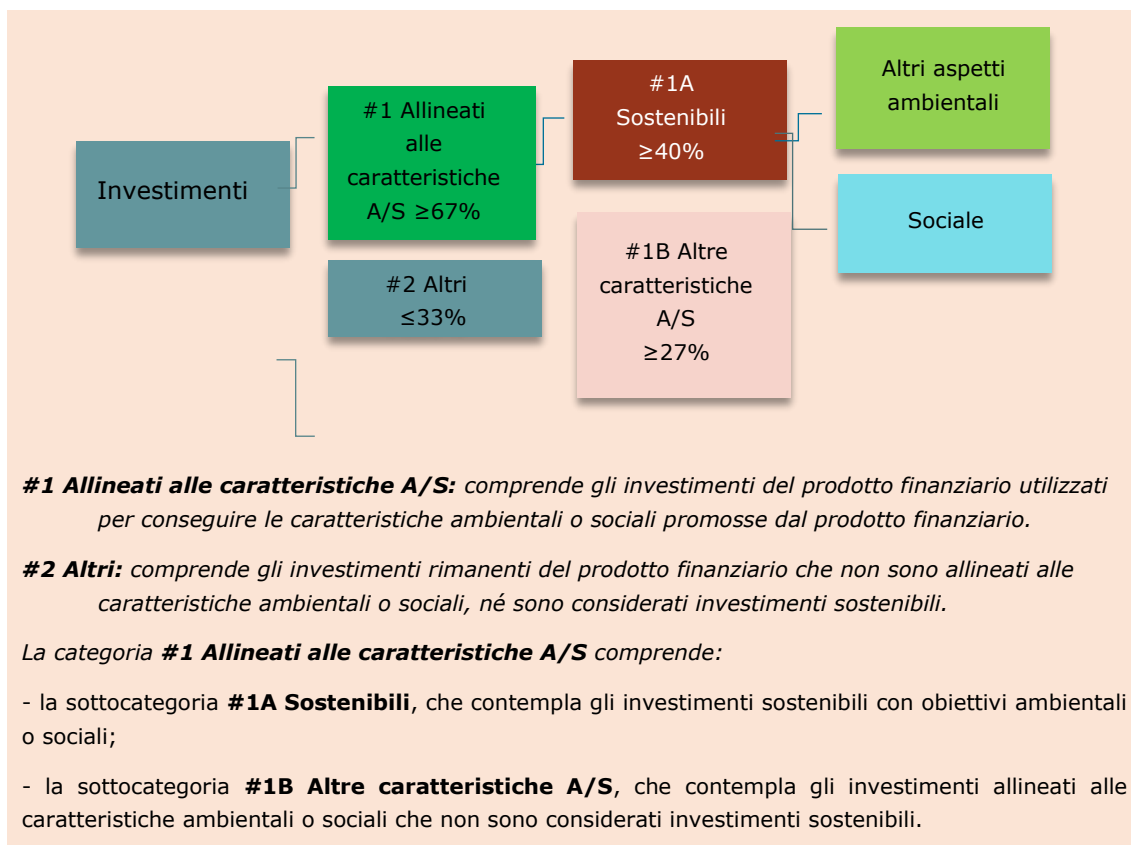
Investimenti

#1 Allineati alle caratteristiche A/S ≥67%

#2 Altri ≤33%

#1A Sostenibili ≥40%

#1B Altre caratteristiche A/S ≥27%

Altri aspetti ambientali

Sociale

***#1 Allineati alle caratteristiche A/S:*** *comprende gli investimenti del prodotto finanziario utilizzati per conseguire le caratteristiche ambientali o sociali promosse dal prodotto finanziario.*

***#2 Altri:*** *comprende gli investimenti rimanenti del prodotto finanziario che non sono allineati alle caratteristiche ambientali o sociali, né sono considerati investimenti sostenibili.*

*La categoria **#1 Allineati alle caratteristiche A/S** comprende:*

- la sottocategoria **#1A Sostenibili**, che contempla gli investimenti sostenibili con obiettivi ambientali o sociali;

- la sottocategoria **#1B Altre caratteristiche A/S**, che contempla gli investimenti allineati alle caratteristiche ambientali o sociali che non sono considerati investimenti sostenibili.